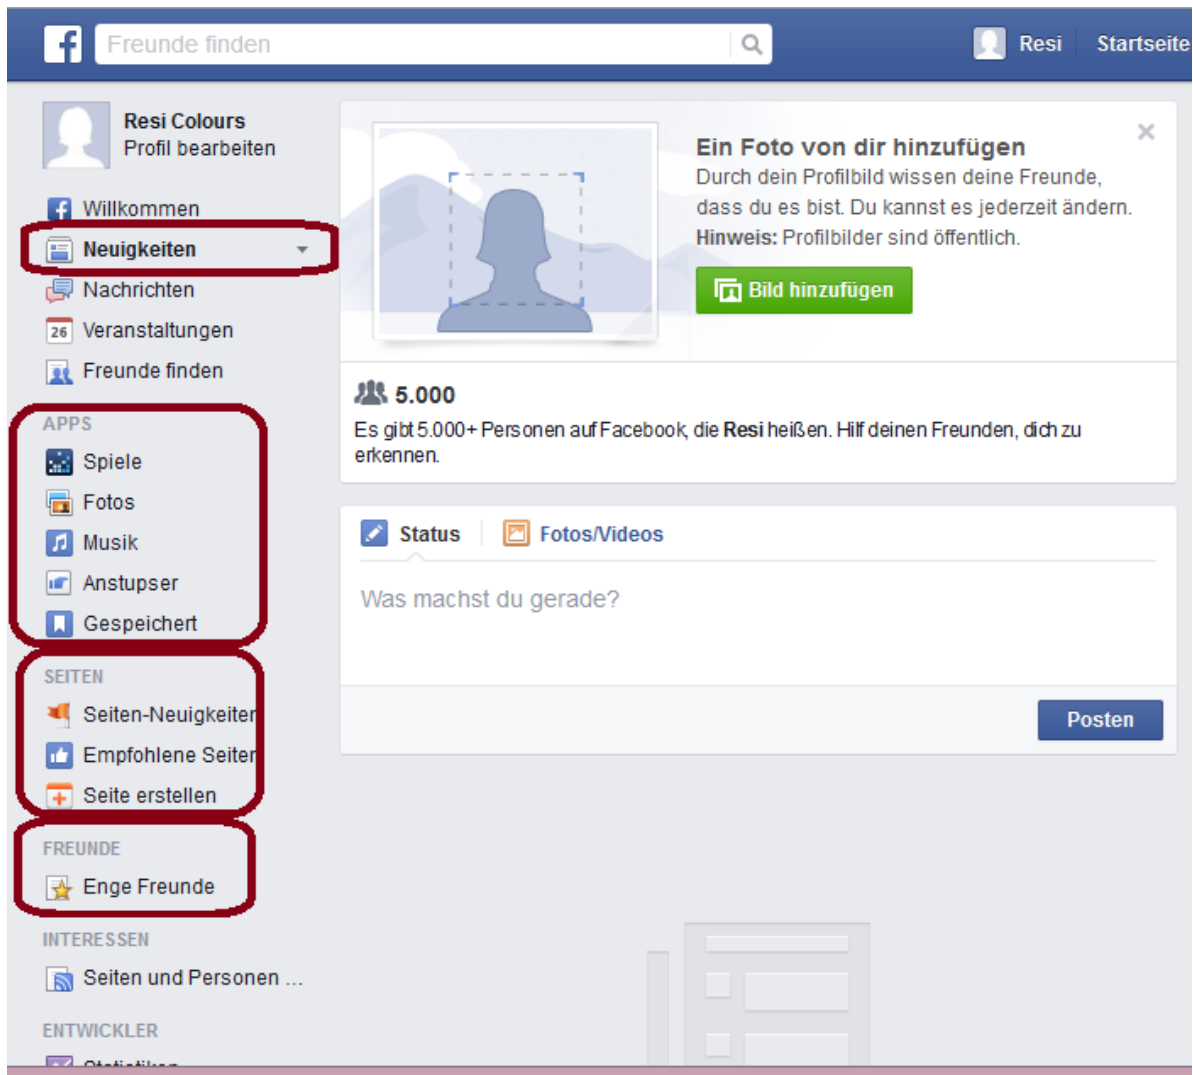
Freunde finden

Resi Startseite

Resi Colours
Profil bearbeiten

Willkommen
Neuigkeiten
Nachrichten
26 Veranstaltungen
Freunde finden

APPS
Spiele
Fotos
Musik
Anstupser
Gespeichert

SEITEN
Seiten-Neuigkeiten
Empfohlene Seiten
Seite erstellen

FREUNDE
Enge Freunde

INTERESSEN
Seiten und Personen ...

ENTWICKLER
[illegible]

Ein Foto von dir hinzufügen
Durch dein Profilbild wissen deine Freunde, dass du es bist. Du kannst es jederzeit ändern.
Hinweis: Profilbilder sind öffentlich.

Bild hinzufügen

5.000
Es gibt 5.000+ Personen auf Facebook, die Resi heißen. Hilf deinen Freunden, dich zu erkennen.

Status Fotos/Videos

Was machst du gerade?

Posten